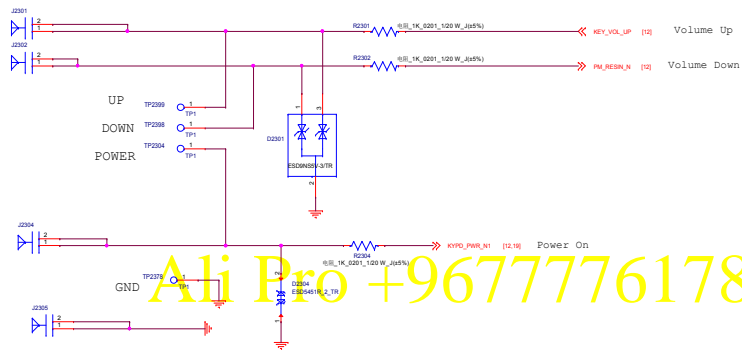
J2301
2
1
J2302
2
1
R2301 电阻_1K_0201_1/20 W_J(±5%)
KEY_VOL_UP [12] Volume Up
R2302 电阻_1K_0201_1/20 W_J(±5%)
PM_RESIN_N [12] Volume Down
UP
TP2399 1 TP1
DOWN
TP2398 1 TP1
POWER
TP2304 1 TP1
1
3
2
D2301
ESD9NS5V-3/TR
J2304
2
1
R2304 电阻_1K_0201_1/20 W_J(±5%)
KYPD_PWR_N1 [12,19] Power On
GND
TP2378 1 TP1
2
1
D2304
ESD5451R_2_TR
J2305
2
1
Ali Pro +9677776178